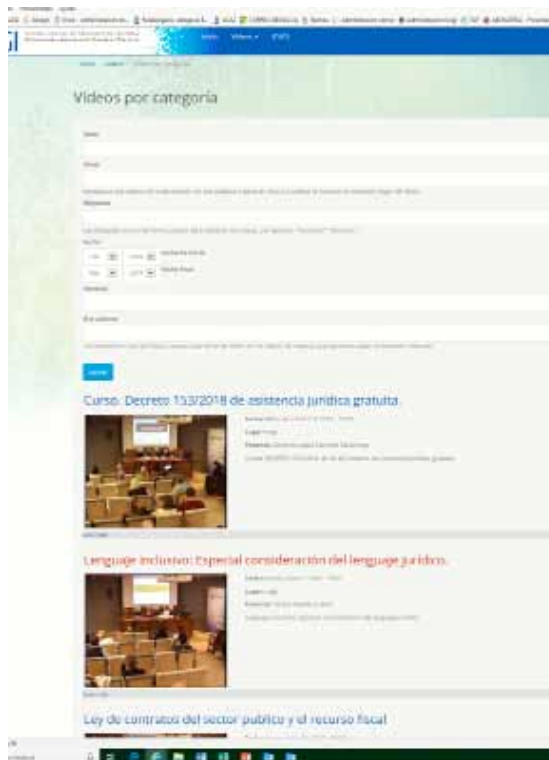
Inicio Videos

Videos por categoría

Título

Ponente

Fecha

Lugar

Buscar

Curso: Decreto 153/2018 de asistencia jurídica gratuita.

Lenguaje inclusivo: Especial consideración del lenguaje jurídico.

Ley de contratos del sector público y el recurso fiscal